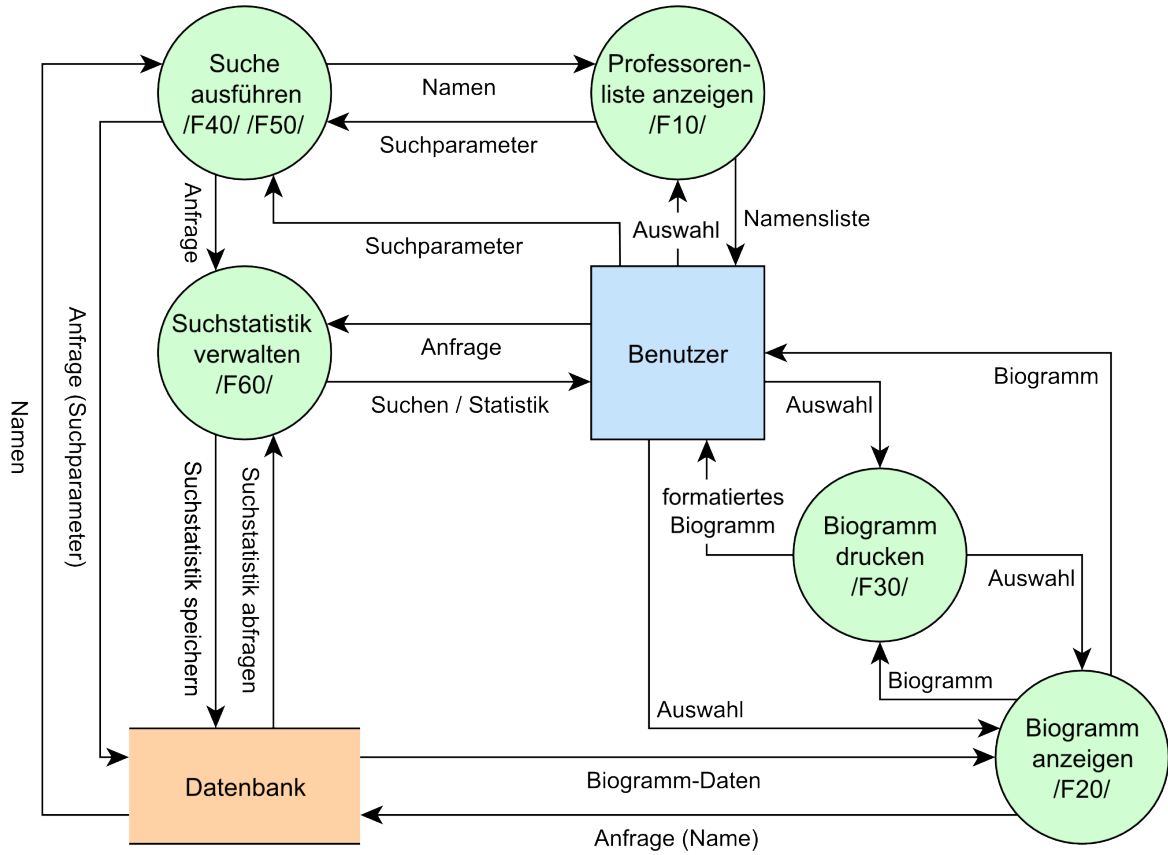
Suche ausführen /F40/ /F50/

Namen

Professorenliste anzeigen /F10/

Suchparameter

Anfrage

Suchparameter

Auswahl

Namensliste

Suchstatistik verwalten /F60/

Anfrage

Benutzer

Suchen / Statistik

Biogramm

Auswahl

Namen

Anfrage (Suchparameter)

Suchstatistik speichern

Suchstatistik abfragen

formatiertes Biogramm

Biogramm drucken /F30/

Auswahl

Biogramm

Auswahl

Biogramm anzeigen /F20/

Datenbank

Biogramm-Daten

Anfrage (Name)